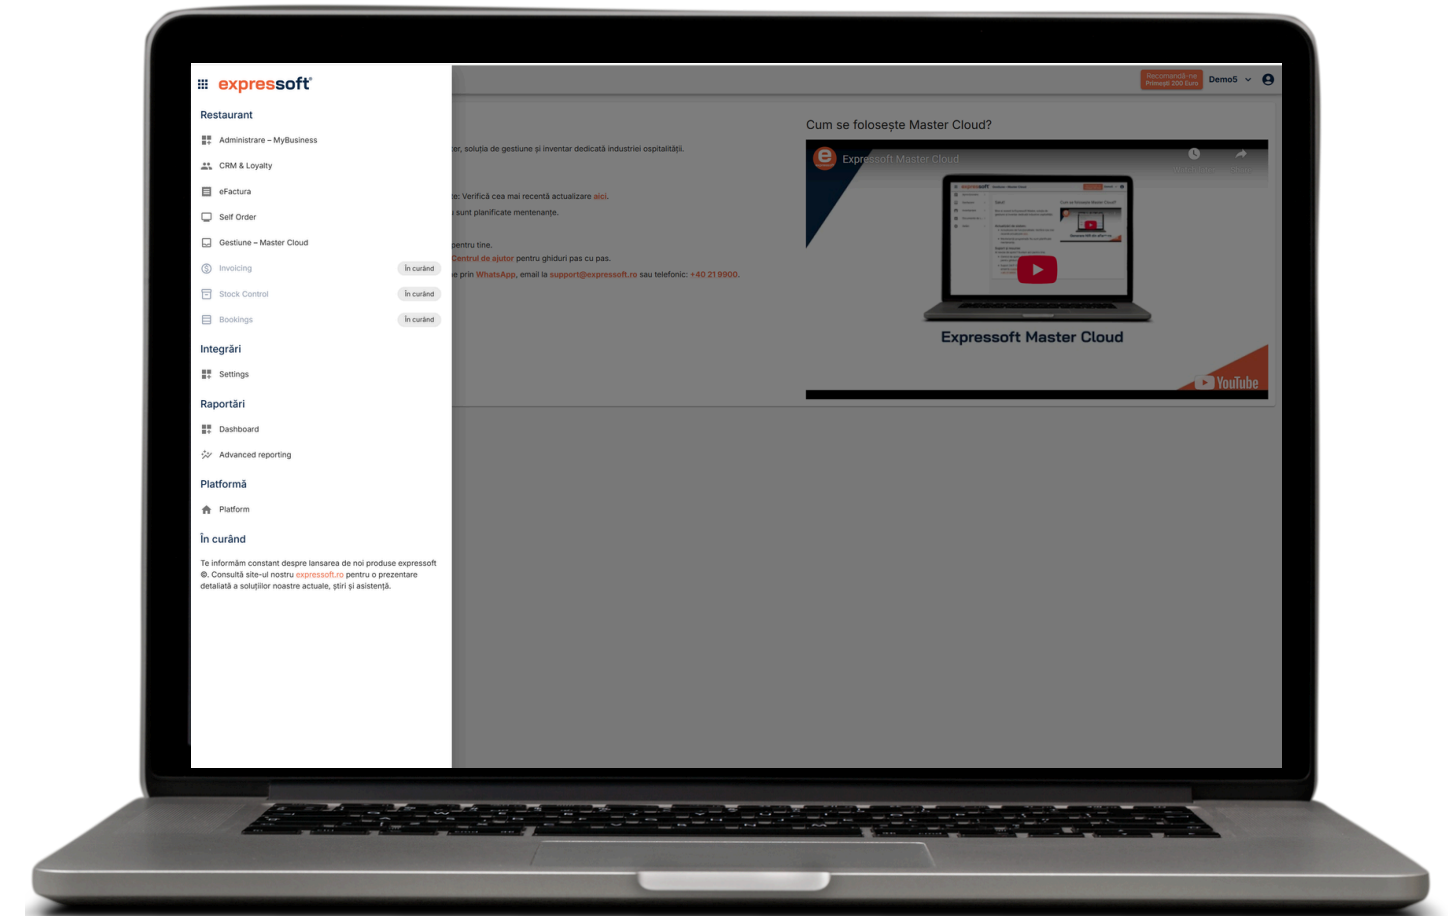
expressoft®

Restaurant

Administrare – MyBusiness

CRM & Loyalty

eFactura

Self Order

Gestiune – Master Cloud

Invoicing
În curând

Stock Control
În curând

Bookings
În curând

Integrări

Settings

Raportări

Dashboard

Advanced reporting

Platformă

Platform

În curând

Te informăm constant despre lansarea de noi produse expressoft ©. Consultă site-ul nostru expressoft.ro pentru o prezentare detaliată a soluțiilor noastre actuale, știri și asistență.

Recomandă-ne Primești 200 Euro

Demo5

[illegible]er, soluția de gestiune și inventar dedicată industriei ospitalității.

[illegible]: Verifică cea mai recentă actualizare aici.

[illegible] sunt planificate mentenanțe.

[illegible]pentru tine.

Centrul de ajutor pentru ghiduri pas cu pas.

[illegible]e prin WhatsApp, email la support@expressoft.ro sau telefonic: +40 21 9900.

Cum se folosește Master Cloud?

Expressoft Master Cloud

Expressoft Master Cloud

YouTube